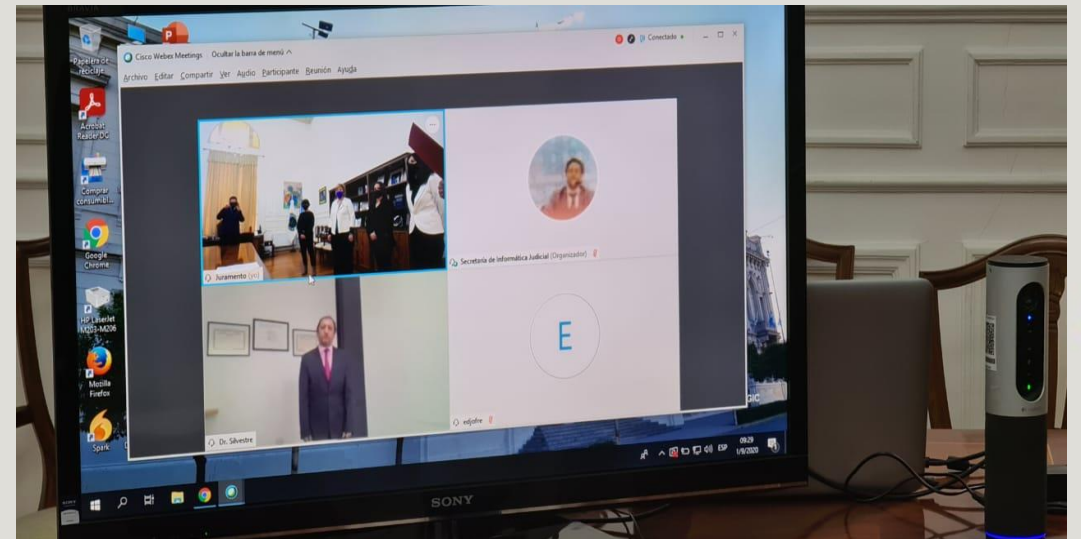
Papelera de reciclaje

Acrobat Reader DC

Comprar consumibl...

Google Chrome

HP LaserJet M203-M206

Mozilla Firefox

Spark

Cisco Webex Meetings Ocultar la barra de menú ^

Conectado

Archivo Editar Compartir Ver Audio Participante Reunión Ayuda

Juramento (yo)

Secretaría de Informática Judicial (Organizador)

E

Dr. Silvestre

edjofre

ESP 09:29 1/9/2020

SONY